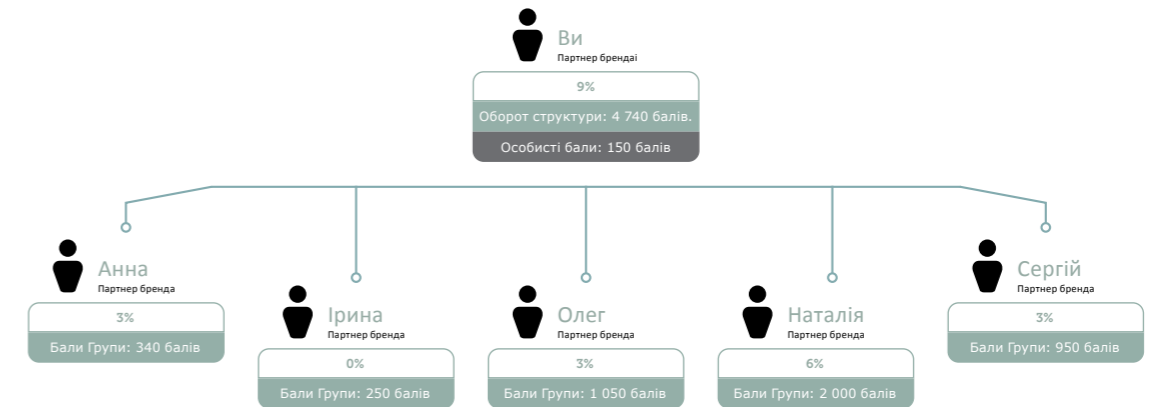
Ви
Партнер брендаі

9%

Оборот структури: 4 740 балів.

Особисті бали: 150 балів

Анна
Партнер бренда

3%

Бали Групи: 340 балів

Ірина
Партнер бренда

0%

Бали Групи: 250 балів

Олег
Партнер бренда

3%

Бали Групи: 1 050 балів

Наталія
Партнер бренда

6%

Бали Групи: 2 000 балів

Сергій
Партнер бренда

3%

Бали Групи: 950 балів